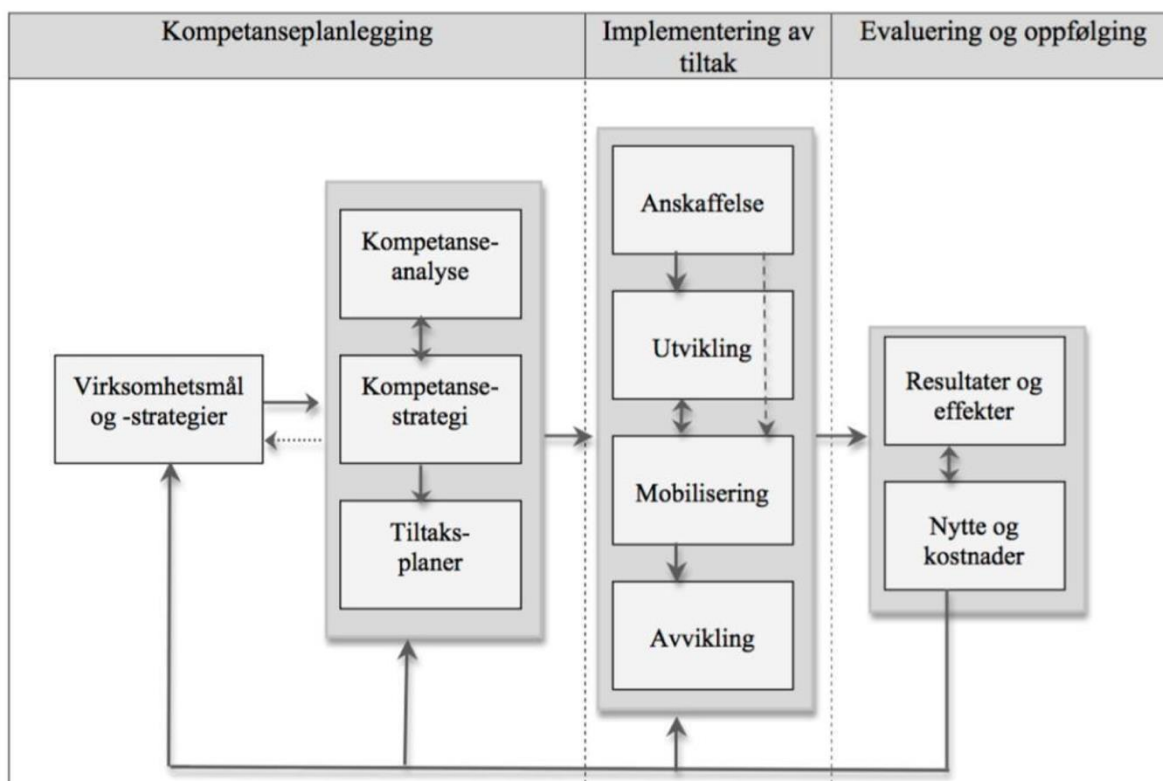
Kompetanseplanlegging

Implementering av tiltak

Evaluering og oppfølging

Virksomhetsmål og -strategier

Kompetanse-analyse

Kompetanse-strategi

Tiltaks-planer

Anskaffelse

Utvikling

Mobilisering

Avvikling

Resultater og effekter

Nytte og kostnader